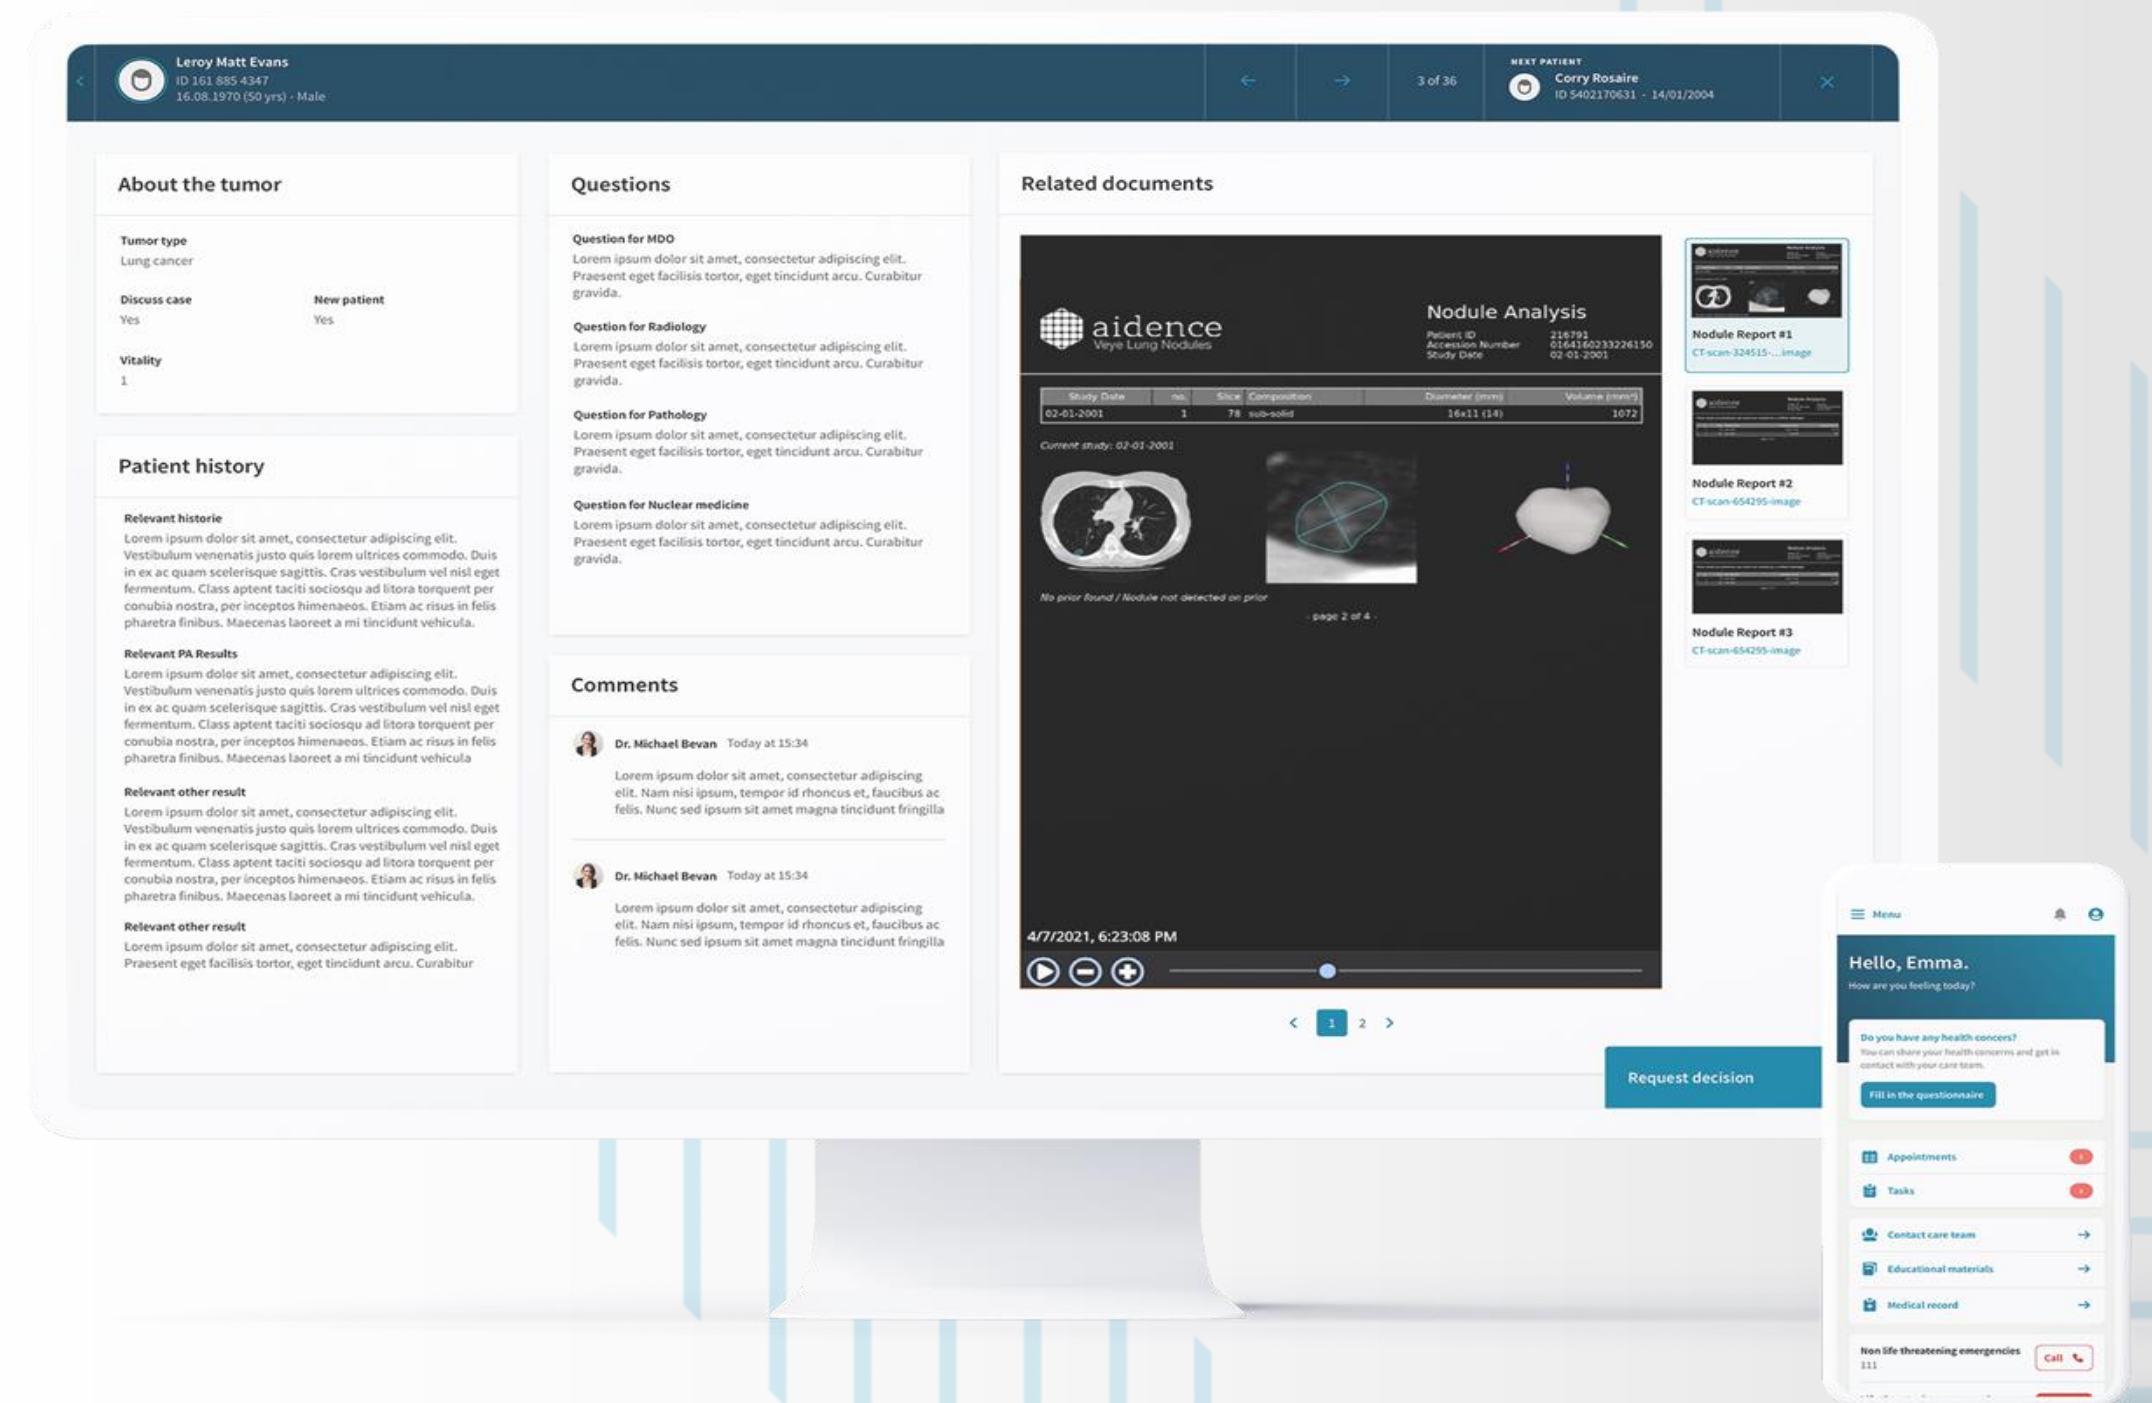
Leroy Matt Evans
ID 161 885 4347
16.08.1970 (50 yrs) - Male

3 of 36

NEXT PATIENT
Corry Rosaire
ID 5402170631 - 14/01/2004

About the tumor

Tumor type
Lung cancer

Discuss case
Yes

New patient
Yes

Vitality
1

Patient history

Relevant historie
Lorem ipsum dolor sit amet, consectetur adipiscing elit. Vestibulum venenatis justo quis lorem ultrices commodo. Duis in ex ac quam scelerisque sagittis. Cras vestibulum vel nisl eget fermentum. Class aptent taciti sociosqu ad litora torquent per conubia nostra, per inceptos himenaeos. Etiam ac risus in felis pharetra finibus. Maecenas laoreet a mi tincidunt vehicula.

Relevant PA Results
Lorem ipsum dolor sit amet, consectetur adipiscing elit. Vestibulum venenatis justo quis lorem ultrices commodo. Duis in ex ac quam scelerisque sagittis. Cras vestibulum vel nisl eget fermentum. Class aptent taciti sociosqu ad litora torquent per conubia nostra, per inceptos himenaeos. Etiam ac risus in felis pharetra finibus. Maecenas laoreet a mi tincidunt vehicula

Relevant other result
Lorem ipsum dolor sit amet, consectetur adipiscing elit. Vestibulum venenatis justo quis lorem ultrices commodo. Duis in ex ac quam scelerisque sagittis. Cras vestibulum vel nisl eget fermentum. Class aptent taciti sociosqu ad litora torquent per conubia nostra, per inceptos himenaeos. Etiam ac risus in felis pharetra finibus. Maecenas laoreet a mi tincidunt vehicula.

Relevant other result
Lorem ipsum dolor sit amet, consectetur adipiscing elit. Praesent eget facilisis tortor, eget tincidunt arcu. Curabitur

Questions

Question for MDO
Lorem ipsum dolor sit amet, consectetur adipiscing elit. Praesent eget facilisis tortor, eget tincidunt arcu. Curabitur gravida.

Question for Radiology
Lorem ipsum dolor sit amet, consectetur adipiscing elit. Praesent eget facilisis tortor, eget tincidunt arcu. Curabitur gravida.

Question for Pathology
Lorem ipsum dolor sit amet, consectetur adipiscing elit. Praesent eget facilisis tortor, eget tincidunt arcu. Curabitur gravida.

Question for Nuclear medicine
Lorem ipsum dolor sit amet, consectetur adipiscing elit. Praesent eget facilisis tortor, eget tincidunt arcu. Curabitur gravida.

Comments

Dr. Michael Bevan Today at 15:34
Lorem ipsum dolor sit amet, consectetur adipiscing elit. Nam nisi ipsum, tempor id rhoncus et, faucibus ac felis. Nunc sed ipsum sit amet magna tincidunt fringilla

Dr. Michael Bevan Today at 15:34
Lorem ipsum dolor sit amet, consectetur adipiscing elit. Nam nisi ipsum, tempor id rhoncus et, faucibus ac felis. Nunc sed ipsum sit amet magna tincidunt fringilla

Related documents

aidence
Veye Lung Nodules

Nodule Analysis
Patient ID 216791
Accession Number 0164160233226150
Study Date 02-01-2001

| Study Date | no. | Slice | Composition | Diameter (mm) | Volume (mm³) |
|---|---|---|---|---|---|
| 02-01-2001 | 1 | 78 | sub-solid | 16x11 (14) | 1072 |

Current study: 02-01-2001

No prior found / Nodule not detected on prior

- page 2 of 4 -

4/7/2021, 6:23:08 PM

1 2

Nodule Report #1
CT-scan-324515-...image

Nodule Report #2
CT-scan-654295-image

Nodule Report #3
CT-scan-654295-image

Request decision

Menu

Hello, Emma.
How are you feeling today?

Do you have any health concers?
You can share your health concerns and get in contact with your care team.
Fill in the questionnaire

Appointments
Tasks
Contact care team
Educational materials
Medical record

Non life threatening emergencies
111
Call